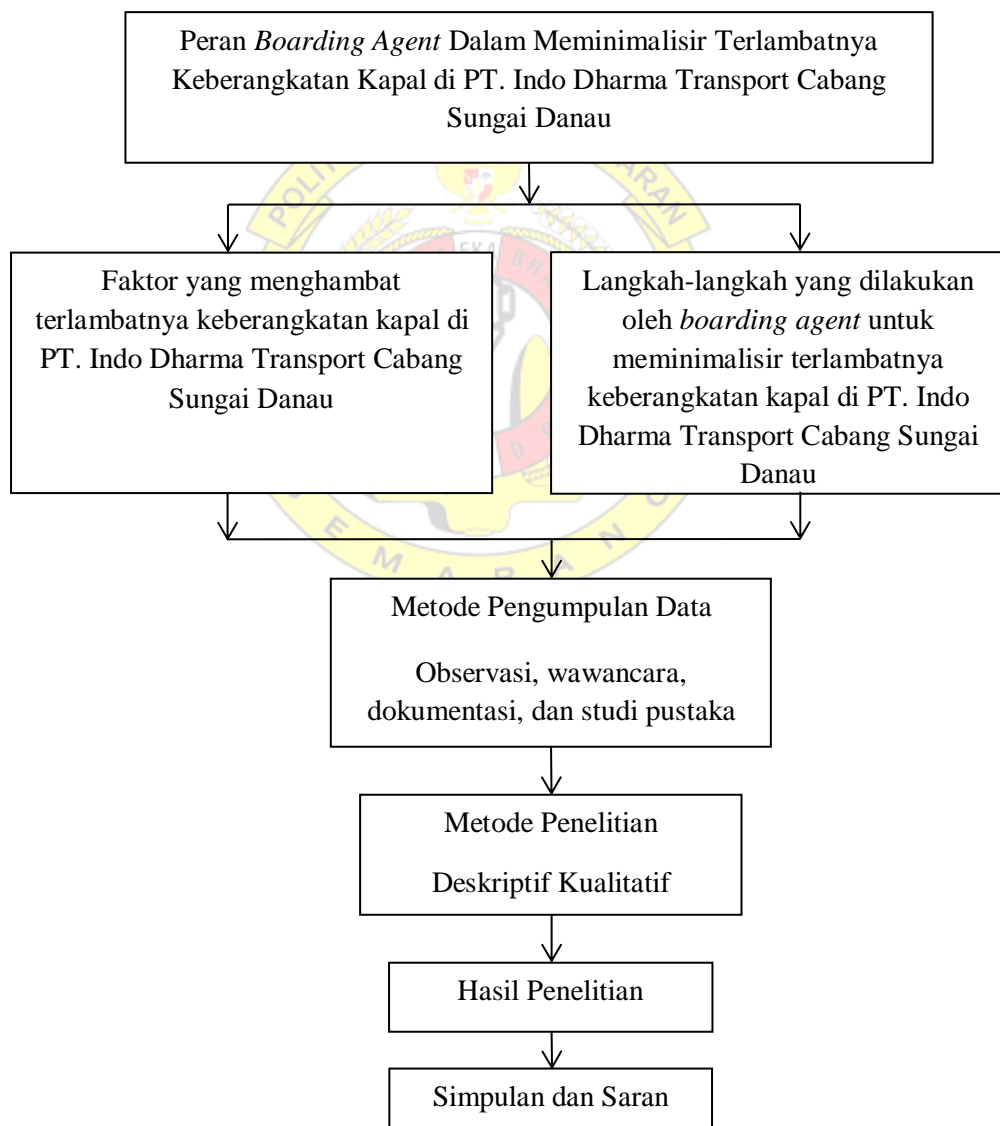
Peran Boarding Agent Dalam Meminimalisir Terlambatnya Keberangkatan Kapal di PT. Indo Dharma Transport Cabang Sungai Danau

Faktor yang menghambat terlambatnya keberangkatan kapal di PT. Indo Dharma Transport Cabang Sungai Danau

Langkah-langkah yang dilakukan oleh boarding agent untuk meminimalisir terlambatnya keberangkatan kapal di PT. Indo Dharma Transport Cabang Sungai Danau

Metode Pengumpulan Data

Observasi, wawancara, dokumentasi, dan studi pustaka

Metode Penelitian

Deskriptif Kualitatif

Hasil Penelitian

Simpulan dan Saran